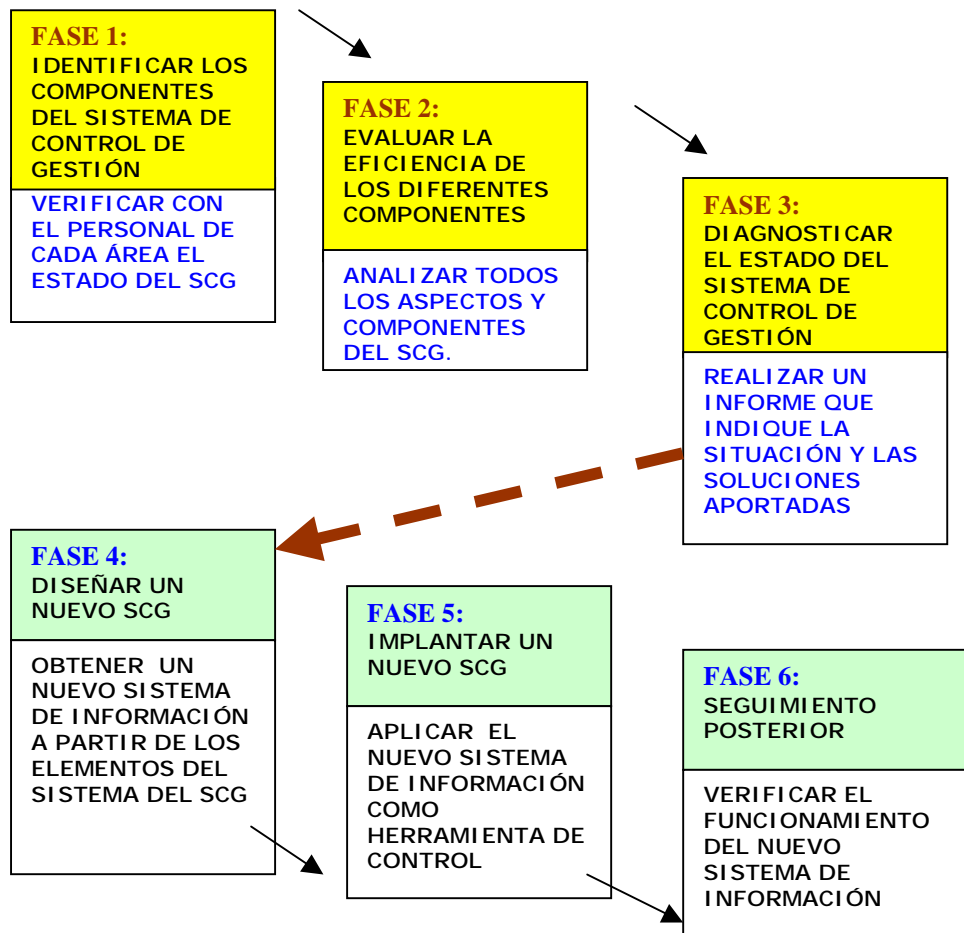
FASE 1:
IDENTIFICAR LOS COMPONENTES DEL SISTEMA DE CONTROL DE GESTIÓN

VERIFICAR CON EL PERSONAL DE CADA ÁREA EL ESTADO DEL SCG

FASE 2:
EVALUAR LA EFICIENCIA DE LOS DIFERENTES COMPONENTES

ANALIZAR TODOS LOS ASPECTOS Y COMPONENTES DEL SCG.

FASE 3:
DIAGNOSTICAR EL ESTADO DEL SISTEMA DE CONTROL DE GESTIÓN

REALIZAR UN INFORME QUE INDIQUE LA SITUACIÓN Y LAS SOLUCIONES APORTADAS

FASE 4:
DISEÑAR UN NUEVO SCG

OBTENER UN NUEVO SISTEMA DE INFORMACIÓN A PARTIR DE LOS ELEMENTOS DEL SISTEMA DEL SCG

FASE 5:
IMPLANTAR UN NUEVO SCG

APLICAR EL NUEVO SISTEMA DE INFORMACIÓN COMO HERRAMIENTA DE CONTROL

FASE 6:
SEGUIMIENTO POSTERIOR

VERIFICAR EL FUNCIONAMIENTO DEL NUEVO SISTEMA DE INFORMACIÓN